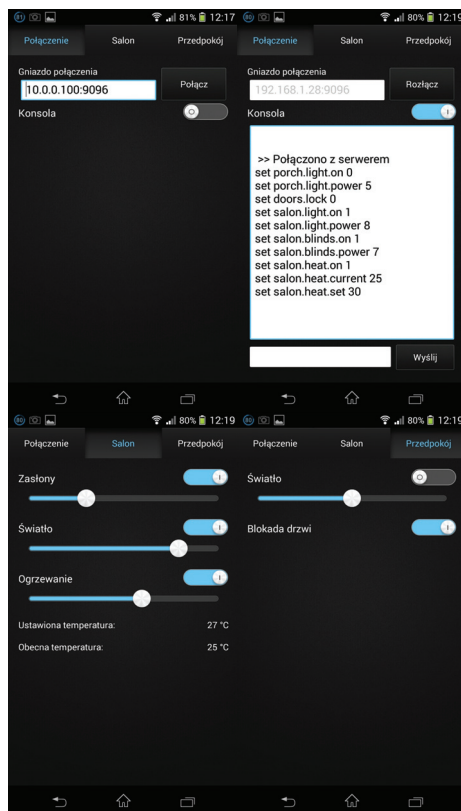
81% 12:17

Połączenie | Salon | Przedpokój

Gniazdo połączenia
10.0.0.100:9096
Połącz

Konsola

80% 12:19

Połączenie | Salon | Przedpokój

Gniazdo połączenia
192.168.1.28:9096
Rozłącz

Konsola

>> Połączono z serwerem
set porch.light.on 0
set porch.light.power 5
set doors.lock 0
set salon.light.on 1
set salon.light.power 8
set salon.blinds.on 1
set salon.blinds.power 7
set salon.heat.on 1
set salon.heat.current 25
set salon.heat.set 30

Wyślij

80% 12:19

Połączenie | Salon | Przedpokój

Zasłony

Światło

Ogrzewanie

Ustawiona temperatura: 27 °C
Obecna temperatura: 25 °C

80% 12:19

Połączenie | Salon | Przedpokój

Światło

Blokada drzwi